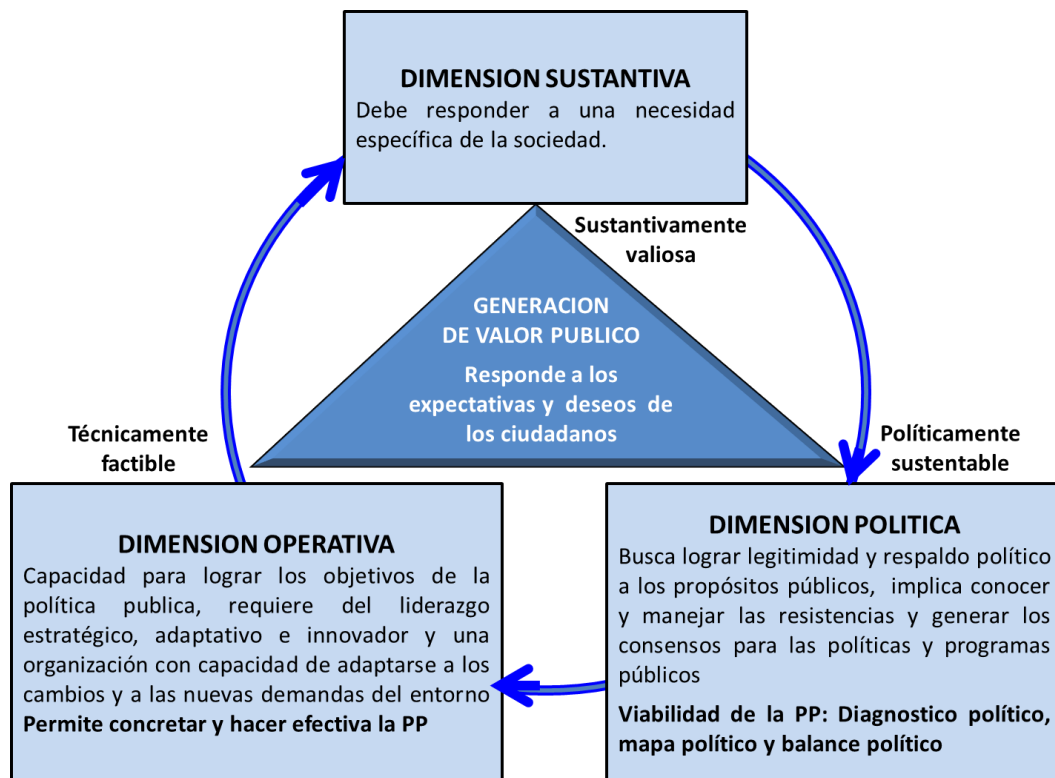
DIMENSION SUSTANTIVA
Debe responder a una necesidad específica de la sociedad.

Sustantivamente valiosa

GENERACION DE VALOR PUBLICO
Responde a los expectativas y deseos de los ciudadanos

Técnicamente factible

Políticamente sustentable

DIMENSION OPERATIVA
Capacidad para lograr los objetivos de la política publica, requiere del liderazgo estratégico, adaptativo e innovador y una organización con capacidad de adaptarse a los cambios y a las nuevas demandas del entorno
Permite concretar y hacer efectiva la PP

DIMENSION POLITICA
Busca lograr legitimidad y respaldo político a los propósitos públicos, implica conocer y manejar las resistencias y generar los consensos para las políticas y programas públicos
Viabilidad de la PP: Diagnostico político, mapa político y balance político